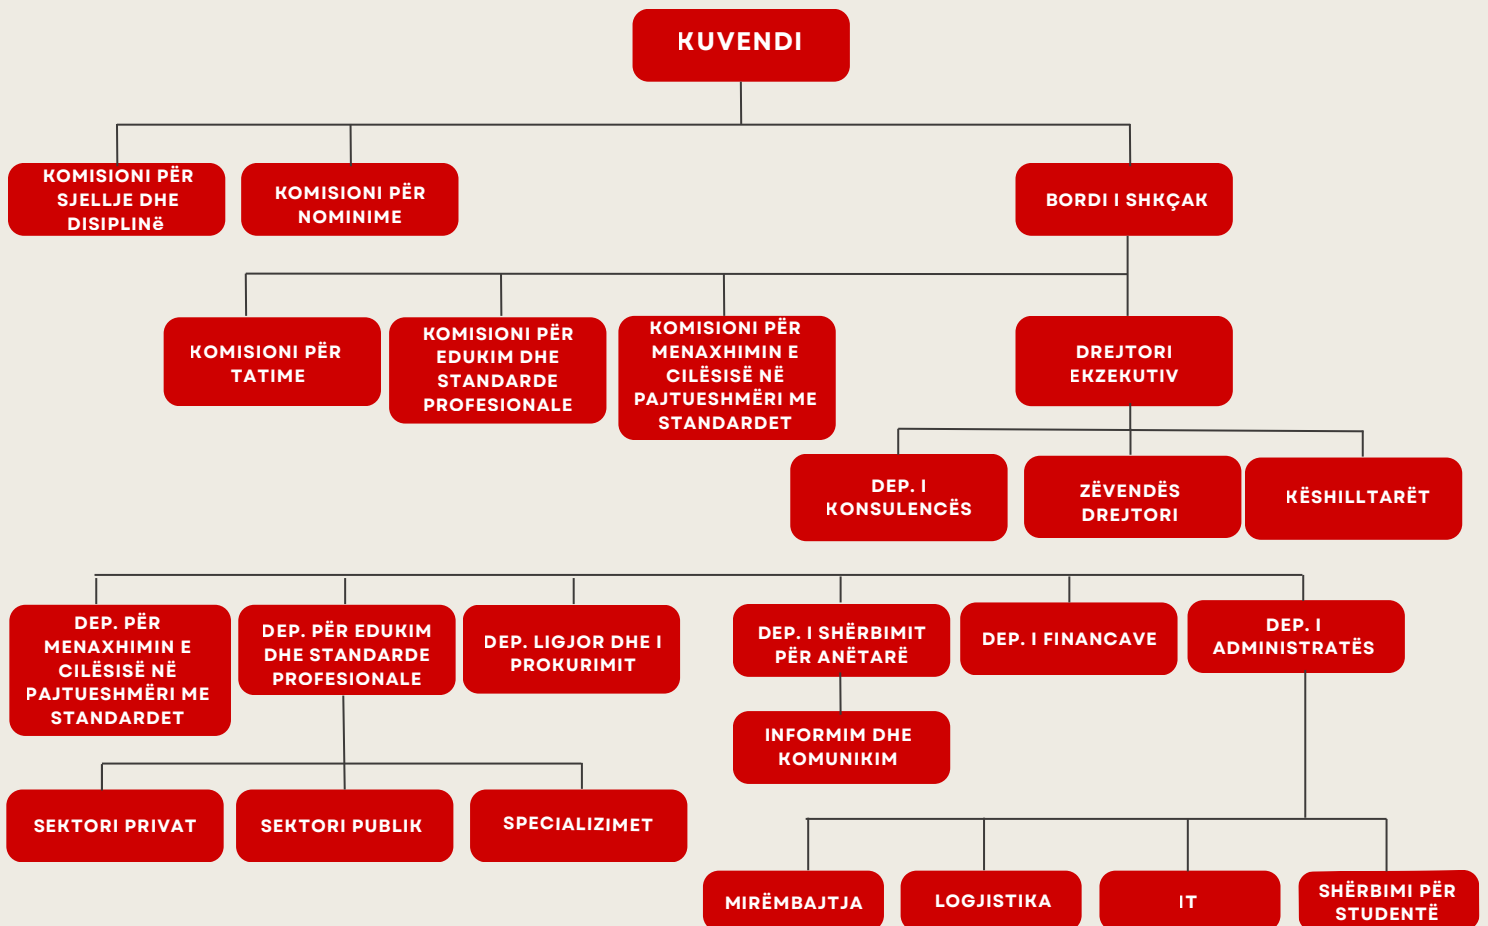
KUVENDI

KOMISIONI PËR SJELLJE DHE DISIPLINë

KOMISIONI PËR NOMINIME

BORDI I SHKÇAK

KOMISIONI PËR TATIME

KOMISIONI PËR EDUKIM DHE STANDARDE PROFESIONALE

KOMISIONI PËR MENAXHIMIN E CILËSISË NË PAJTUESHMËRI ME STANDARDET

DREJTORI EKZEKUTIV

DEP. I KONSULENCËS

ZËVENDËS DREJTORI

KËSHILLTARËT

DEP. PËR MENAXHIMIN E CILËSISË NË PAJTUESHMËRI ME STANDARDET

DEP. PËR EDUKIM DHE STANDARDE PROFESIONALE

DEP. LIGJOR DHE I PROKURIMIT

DEP. I SHËRBIMIT PËR ANËTARË

DEP. I FINANCAVE

DEP. I ADMINISTRATËS

INFORMIM DHE KOMUNIKIM

SEKTORI PRIVAT

SEKTORI PUBLIK

SPECIALIZIMET

MIRËMBAJTJA

LOGJISTIKA

IT

SHËRBIMI PËR STUDENTË